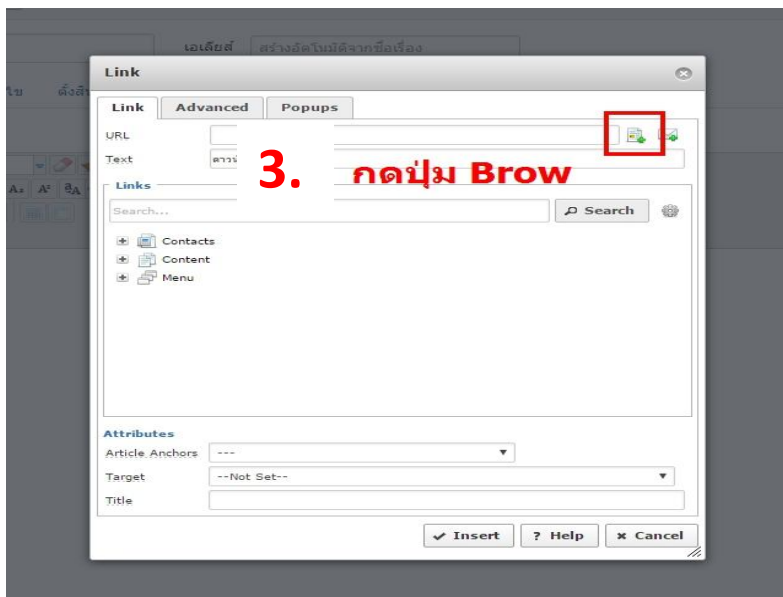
เอเลียส สร้างอัตโนมัติจากชื่อเรื่อง

ใข ตั้งค่

Link

Link Advanced Popups

URL

Text ดาวน์

3. กดปุ่ม Brow

Links

Search...

Search

Contacts

Content

Menu

Attributes

Article Anchors ---

Target --Not Set--

Title

✓ Insert ? Help ✗ Cancel